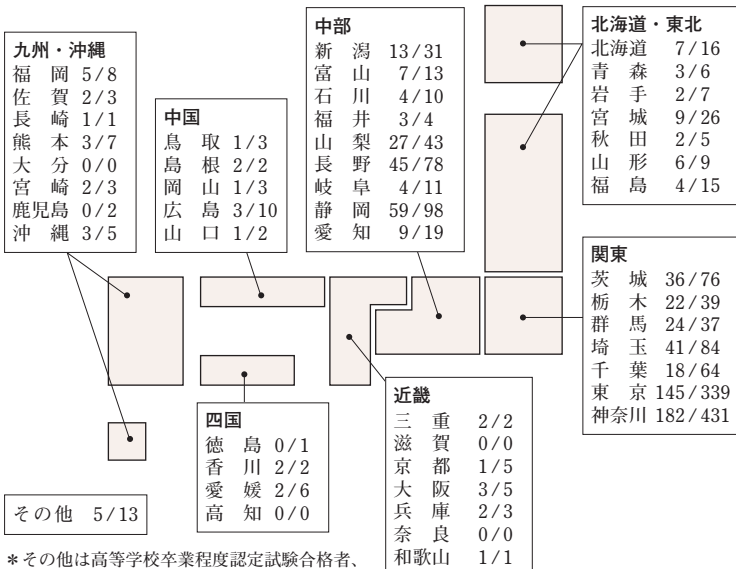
九州・沖縄
福　岡 5/8
佐　賀 2/3
長　崎 1/1
熊　本 3/7
大　分 0/0
宮　崎 2/3
鹿児島 0/2
沖　縄 3/5

中国
鳥　取 1/3
島　根 2/2
岡　山 1/3
広　島 3/10
山　口 1/2

中部
新　潟 13/31
富　山 7/13
石　川 4/10
福　井 3/4
山　梨 27/43
長　野 45/78
岐　阜 4/11
静　岡 59/98
愛　知 9/19

北海道・東北
北海道 7/16
青　森 3/6
岩　手 2/7
宮　城 9/26
秋　田 2/5
山　形 6/9
福　島 4/15

関東
茨　城 36/76
栃　木 22/39
群　馬 24/37
埼　玉 41/84
千　葉 18/64
東　京 145/339
神奈川 182/431

四国
徳　島 0/1
香　川 2/2
愛　媛 2/6
高　知 0/0

近畿
三　重 2/2
滋　賀 0/0
京　都 1/5
大　阪 3/5
兵　庫 2/3
奈　良 0/0
和歌山 1/1

その他 5/13

＊その他は高等学校卒業程度認定試験合格者、